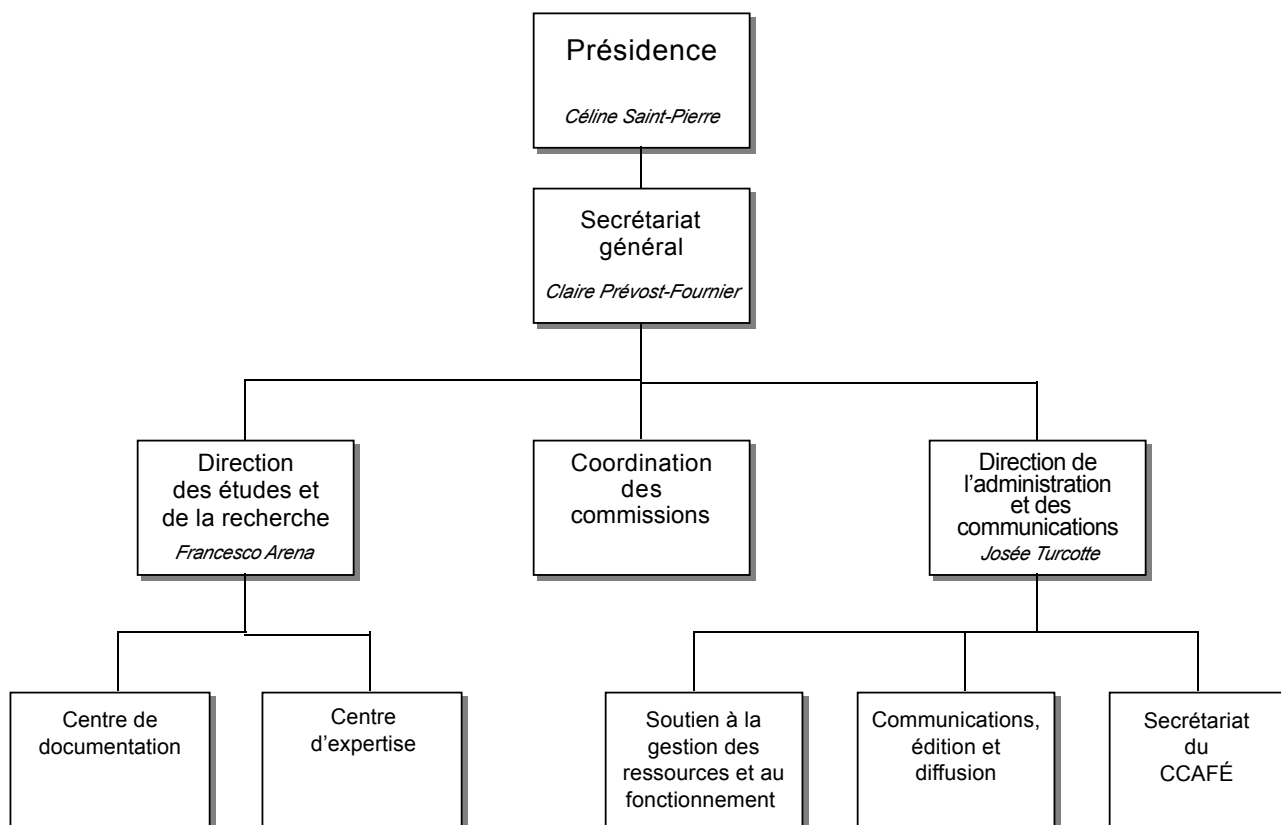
Présidence

Céline Saint-Pierre

Secrétariat général

Claire Prévost-Fournier

Direction des études et de la recherche

Francesco Arena

Coordination des commissions

Direction de l'administration et des communications

Josée Turcotte

Centre de documentation

Centre d'expertise

Soutien à la gestion des ressources et au fonctionnement

Communications, édition et diffusion

Secrétariat du CCAFÉ